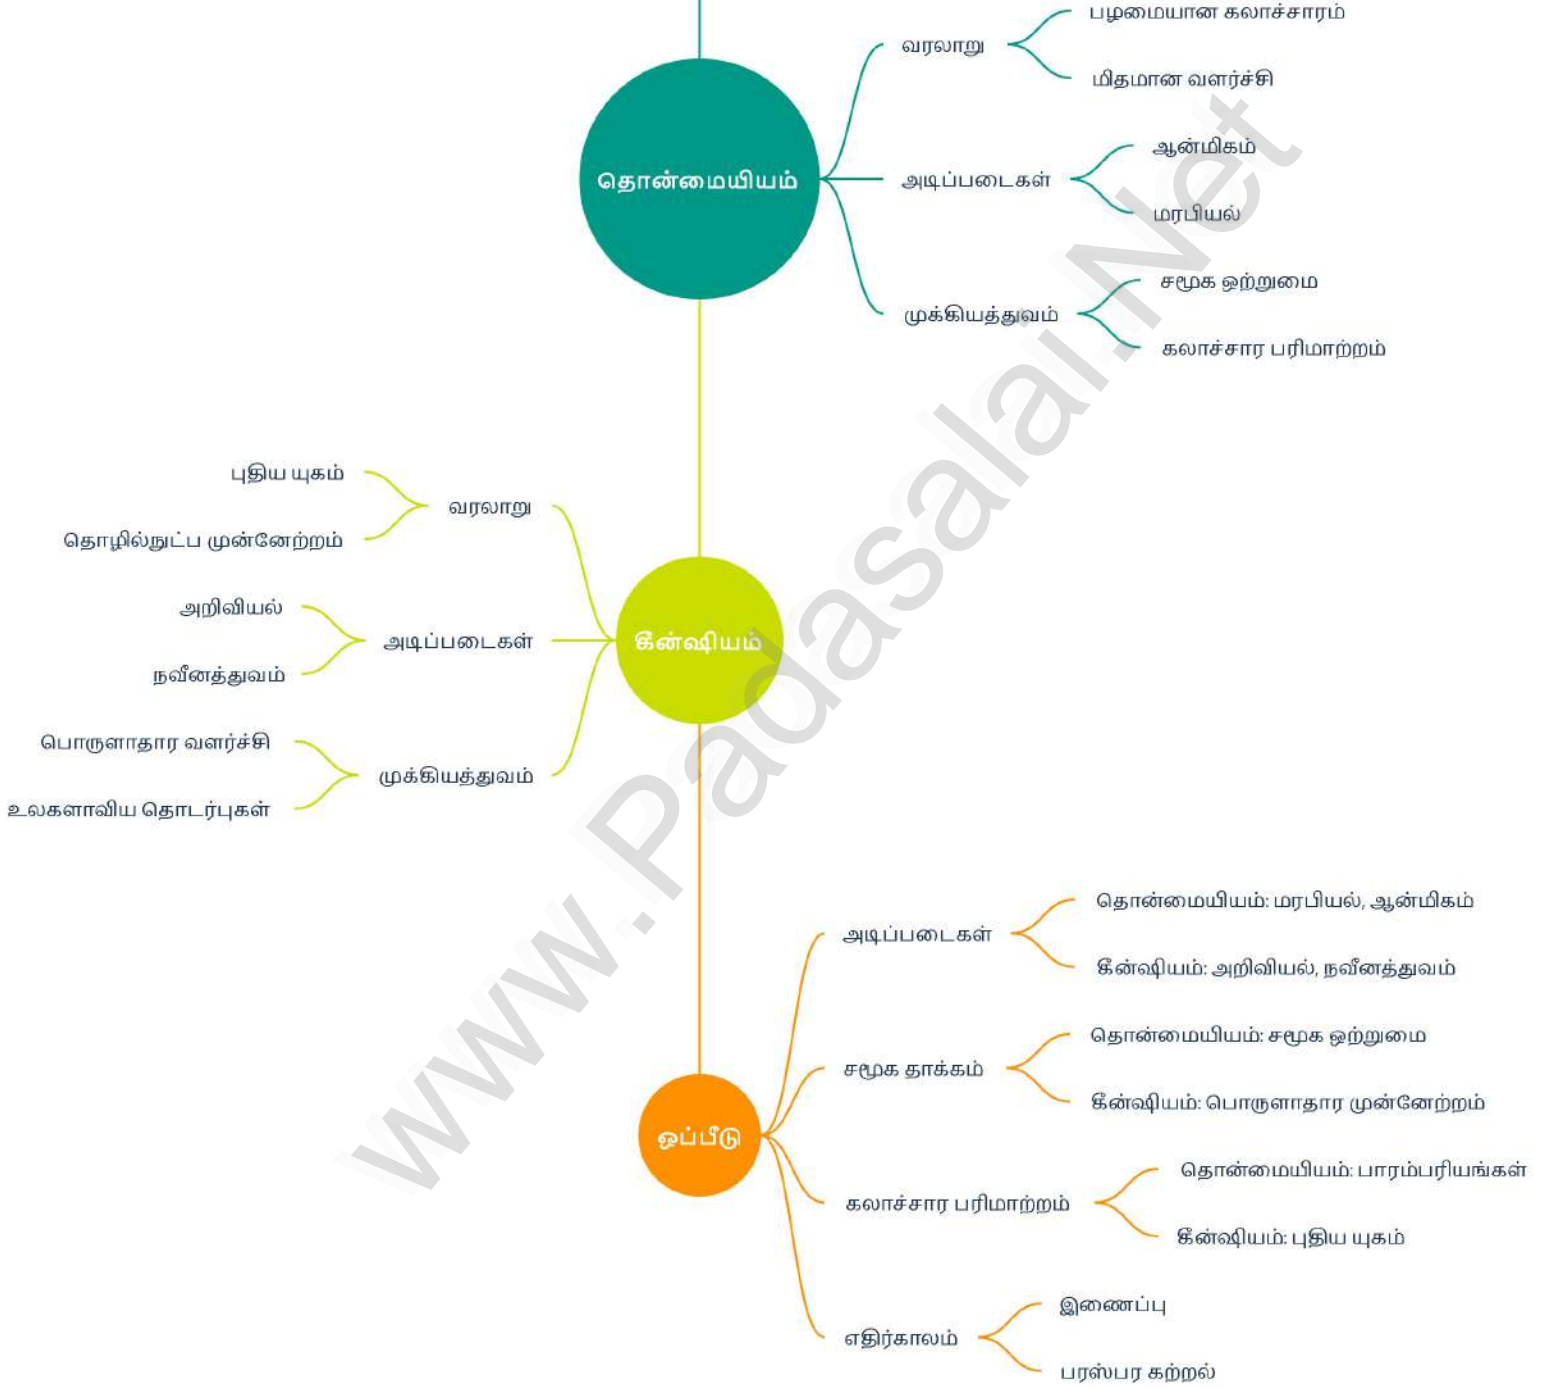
தொன்மையியம்

வரலாறு
பழமையான கலாச்சாரம்
மிதமான வளர்ச்சி

அடிப்படைகள்
ஆன்மிகம்
மரபியல்

முக்கியத்துவம்
சமூக ஒற்றுமை
கலாச்சார பரிமாற்றம்

கீன்ஷியம்

வரலாறு
புதிய யுகம்
தொழில்நுட்ப முன்னேற்றம்

அடிப்படைகள்
அறிவியல்
நவீனத்துவம்

முக்கியத்துவம்
பொருளாதார வளர்ச்சி
உலகளாவிய தொடர்புகள்

ஒப்பீடு

அடிப்படைகள்
தொன்மையியம்: மரபியல், ஆன்மிகம்
கீன்ஷியம்: அறிவியல், நவீனத்துவம்

சமூக தாக்கம்
தொன்மையியம்: சமூக ஒற்றுமை
கீன்ஷியம்: பொருளாதார முன்னேற்றம்

கலாச்சார பரிமாற்றம்
தொன்மையியம்: பாரம்பரியங்கள்
கீன்ஷியம்: புதிய யுகம்

எதிர்காலம்
இணைப்பு
பரஸ்பர கற்றல்

www.Padasalai.Net